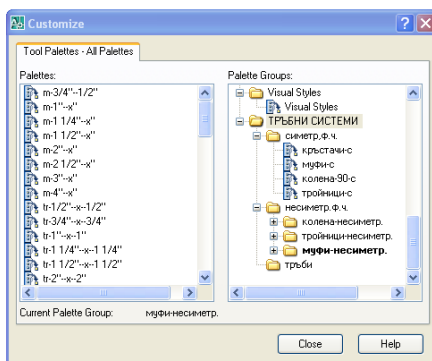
Customize

Tool Palettes - All Palettes

Palettes:

m-3/4"--1/2"
m-1"--x"
m-1 1/4"--x"
m-1 1/2"--x"
m-2"--x"
m-2 1/2"--x"
m-3"--x"
m-4"--x"
tr-1/2"--x--1/2"
tr-3/4"--x--3/4"
tr-1"--x--1"
tr-1 1/4"--x--1 1/4"
tr-1 1/2"--x--1 1/2"
tr-2"--x--2"

Palette Groups:

Visual Styles
Visual Styles
ТРЪБНИ СИСТЕМИ
симетр.ф.ч.
кръстачи-с
муфи-с
колена-90-с
тройници-с
несиметр.ф.ч.
колена-несиметр.
тройници-несиметр.
муфи-несиметр.
тръби

Current Palette Group: муфи-несиметр.

Close Help